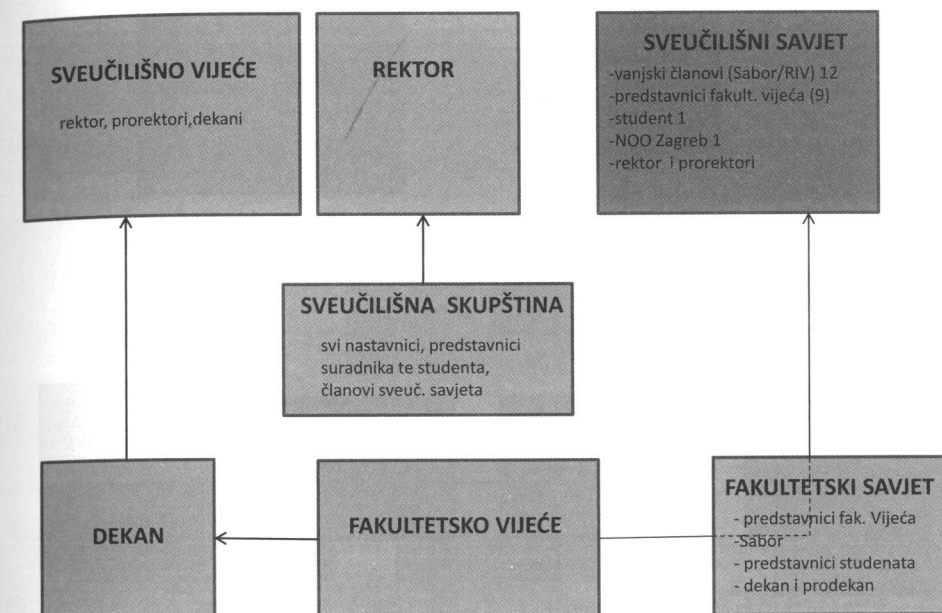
SVEUČILIŠNO VIJEĆE

rektor, prorektori,dekani

REKTOR

SVEUČILIŠNI SAVJET

-vanjski članovi (Sabor/RIV) 12
-predstavnici fakult. vijeća (9)
-student 1
-NOO Zagreb 1
-rektor i prorektori

SVEUČILIŠNA SKUPŠTINA

svi nastavnici, predstavnici suradnika te studenta, članovi sveuč. savjeta

DEKAN

FAKULTETSKO VIJEĆE

FAKULTETSKI SAVJET

- predstavnici fak. Vijeća
-Sabor
- predstavnici studenata
- dekan i prodekan